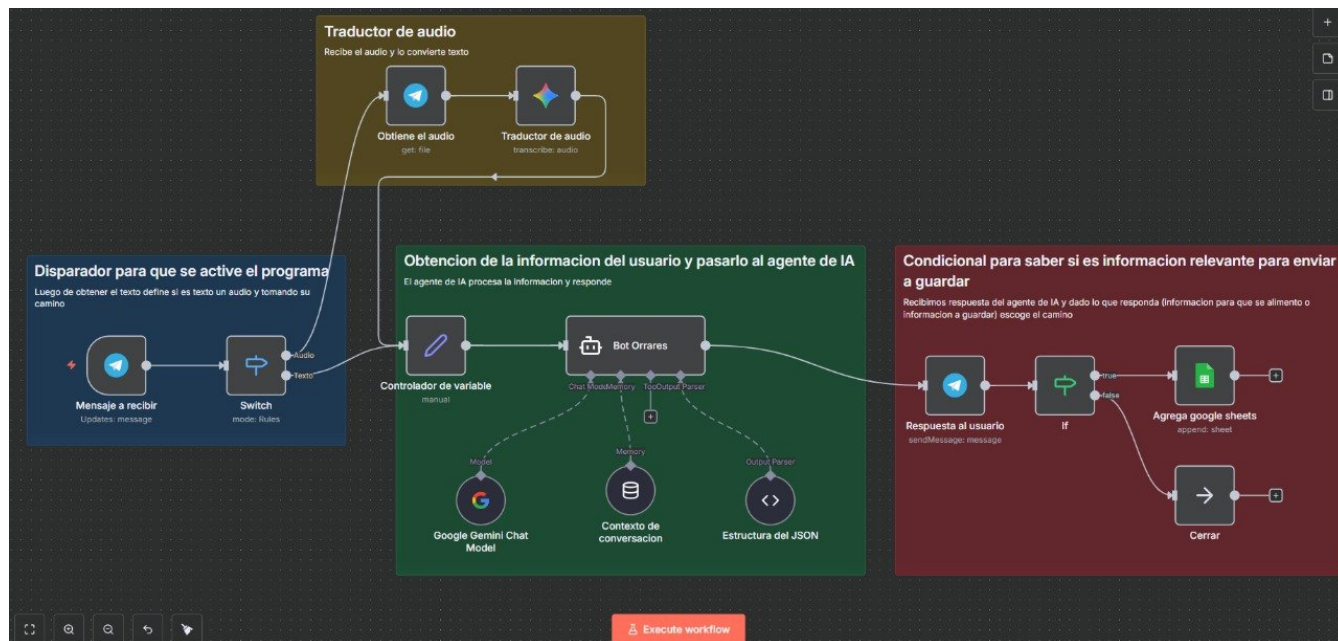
Traductor de audio
Recibe el audio y lo convierte texto

Obtiene el audio
get: file

Traductor de audio
transcribe: audio

Disparador para que se active el programa
Luego de obtener el texto define si es texto un audio y tomando su camino

Mensaje a recibir
Updates: message

Switch
mode: Rules

Audio
Texto

Obtencion de la informacion del usuario y pasarlo al agente de IA
El agente de IA procesa la informacion y responde

Controlador de variable
manual

Bot Orrares

Chat Model Memory Tool Output Parser

Model
Google Gemini Chat Model

Memory
Contexto de conversacion

Output Parser
Estructura del JSON

Condicional para saber si es informacion relevante para enviar a guardar
Recibimos respuesta del agente de IA y dado lo que responda (informacion para que se alimento o informacion a guardar) escoge el camino

Respuesta al usuario
sendMessage: message

If
true
false

Agrega google sheets
append: sheet

Cerrar

Execute workflow